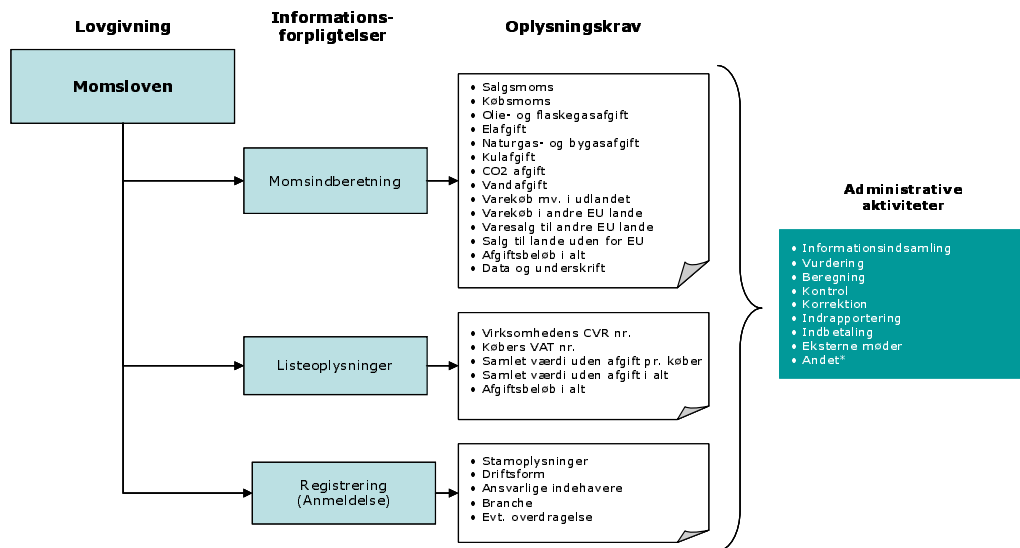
Lovgivning

Informations-
forpligtelser

Oplysningskrav

Momsloven

Momsindberetning

Listeoplysninger

Registrering
(Anmeldelse)

• Salgsmoms
• Købsmoms
• Olie- og flaskegasafgift
• Elafgift
• Naturgas- og bygasafgift
• Kulafgift
• CO2 afgift
• Vandafgift
• Varekøb mv. i udlandet
• Varekøb i andre EU lande
• Varesalg til andre EU lande
• Salg til lande uden for EU
• Afgiftsbeløb i alt
• Data og underskrift

• Virksomhedens CVR nr.
• Købers VAT nr.
• Samlet værdi uden afgift pr. køber
• Samlet værdi uden afgift i alt
• Afgiftsbeløb i alt

• Stamoplysninger
• Driftsform
• Ansvarlige indehavere
• Branche
• Evt. overdragelse

Administrative
aktiviteter

• Informationsindsamling
• Vurdering
• Beregning
• Kontrol
• Korrektion
• Indrapportering
• Indbetaling
• Eksterne møder
• Andet*